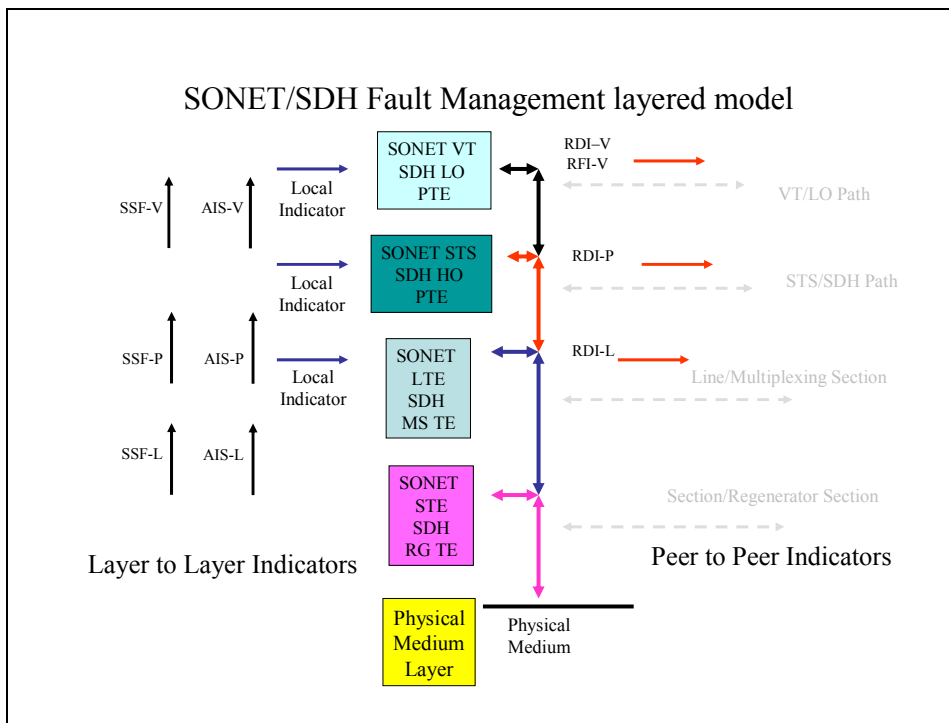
SONET/SDH Fault Management layered model

SSF-V

AIS-V

Local Indicator

SONET VT SDH LO PTE

RDI–V RFI-V

VT/LO Path

Local Indicator

SONET STS SDH HO PTE

RDI-P

STS/SDH Path

SSF-P

AIS-P

Local Indicator

SONET LTE SDH MS TE

RDI-L

Line/Multiplexing Section

SSF-L

AIS-L

SONET STE SDH RG TE

Section/Regenerator Section

Layer to Layer Indicators

Peer to Peer Indicators

Physical Medium Layer

Physical Medium